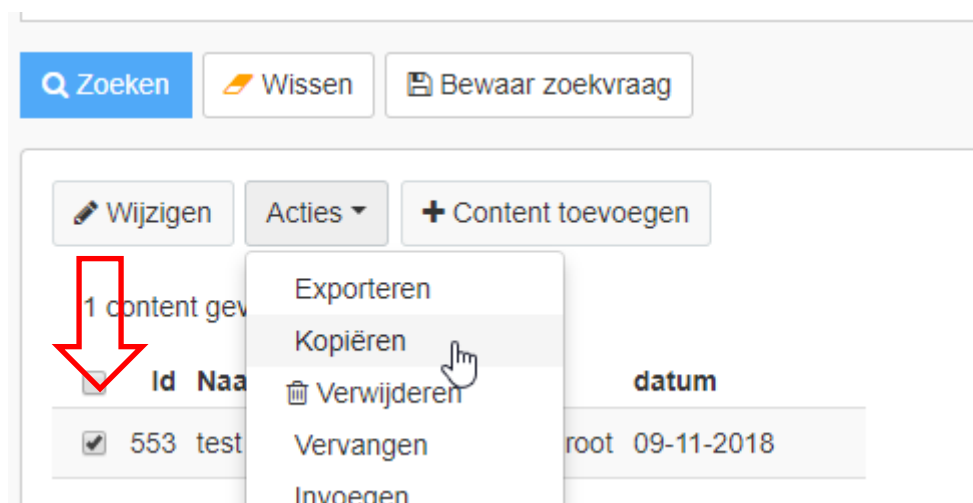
Zoeken Wissen Bewaar zoekvraag

Wijzigen Acties Content toevoegen

Exporteren
Kopiëren
Verwijderen
Vervangen
Invoegen

1 content gev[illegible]

| | Id | Naa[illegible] | | datum |
|---|---|---|---|---|
| ✔ | 553 | test | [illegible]root | 09-11-2018 |